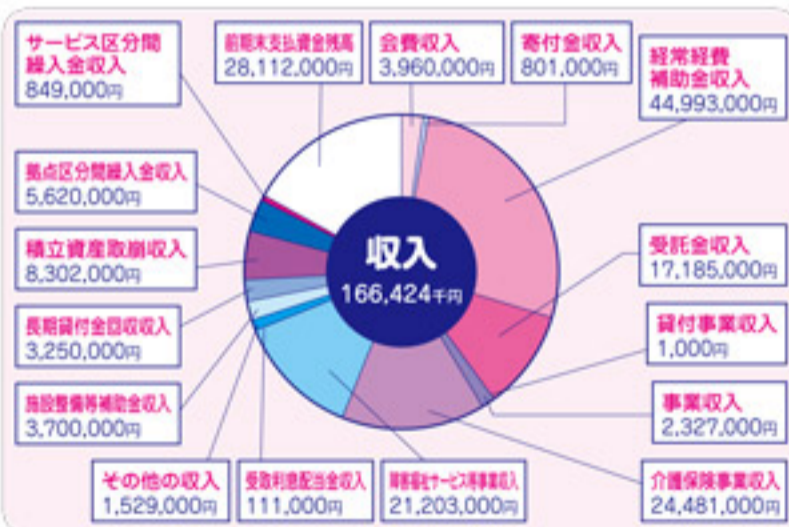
サービス区分間繰入金収入
849,000円

前期末支払資金残高
28,112,000円

会費収入
3,960,000円

寄付金収入
801,000円

経常経費補助金収入
44,993,000円

拠点区分間繰入金収入
5,620,000円

積立資産取崩収入
8,302,000円

収入
166,424千円

受託金収入
17,185,000円

長期貸付金回収収入
3,250,000円

貸付事業収入
1,000円

施設整備等補助金収入
3,700,000円

事業収入
2,327,000円

その他の収入
1,529,000円

受取利息配当金収入
111,000円

障害福祉サービス等事業収入
21,203,000円

介護保険事業収入
24,481,000円